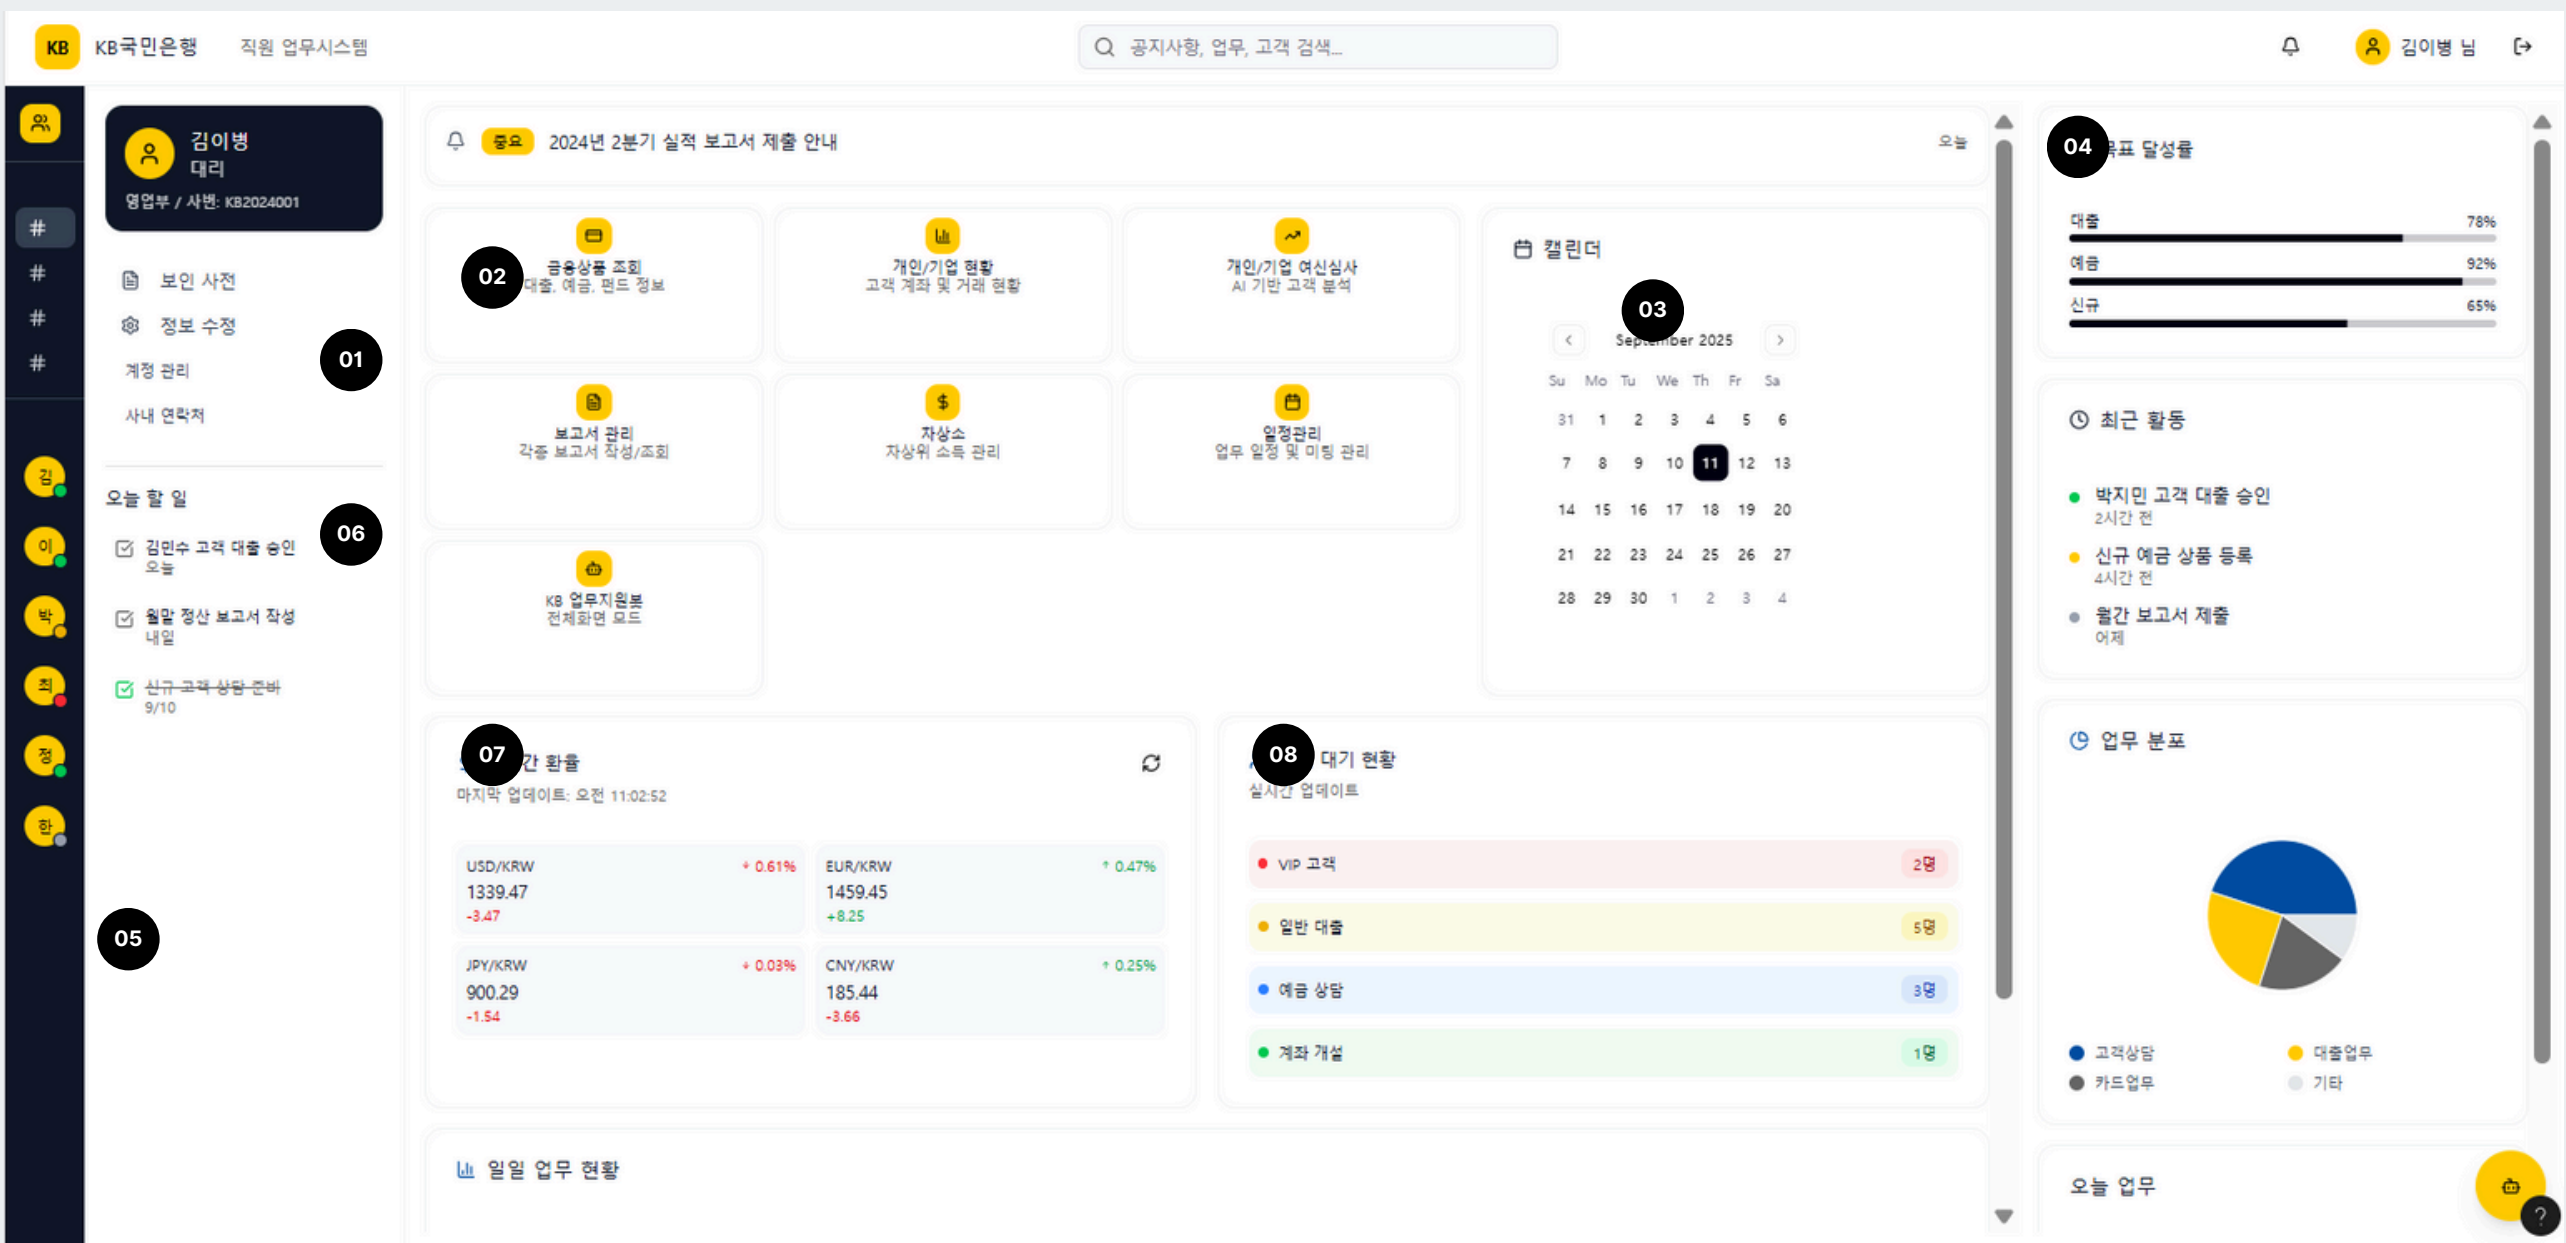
KB KB국민은행 직원 업무시스템

공지사항, 업무, 고객 검색...

김이병 님

#
#
#
#

김
이
박
최
정
한

김이병
대리
영업부 / 사번: KB2024001

보인 사전
정보 수정
계정 관리
사내 연락처

01

오늘 할 일

06

김민수 고객 대출 승인
오늘

월말 정산 보고서 작성
내일

신규 고객 상담 준비
9/10

05

중요 2024년 2분기 실적 보고서 제출 안내 오늘

02

금융상품 조회
대출, 예금, 펀드 정보

개인/기업 현황
고객 계좌 및 거래 현황

개인/기업 여신심사
AI 기반 고객 분석

보고서 관리
각종 보고서 작성/조회

자상소
자상위 소득 관리

일정관리
업무 일정 및 미팅 관리

KB 업무지원봇
전체화면 모드

캘린더

03

September 2025

| Su | Mo | Tu | We | Th | Fr | Sa |
|---|---|---|---|---|---|---|
| 31 | 1 | 2 | 3 | 4 | 5 | 6 |
| 7 | 8 | 9 | 10 | 11 | 12 | 13 |
| 14 | 15 | 16 | 17 | 18 | 19 | 20 |
| 21 | 22 | 23 | 24 | 25 | 26 | 27 |
| 28 | 29 | 30 | 1 | 2 | 3 | 4 |

07

간 환율
마지막 업데이트: 오전 11:02:52

USD/KRW ↓ 0.61%
1339.47
-3.47

EUR/KRW ↑ 0.47%
1459.45
+8.25

JPY/KRW ↓ 0.03%
900.29
-1.54

CNY/KRW ↑ 0.25%
185.44
-3.66

08

대기 현황
실시간 업데이트

VIP 고객 2명
일반 대출 5명
예금 상담 3명
계좌 개설 1명

일일 업무 현황

04

목표 달성률

대출 78%
예금 92%
신규 65%

최근 활동

박지민 고객 대출 승인
2시간 전

신규 예금 상품 등록
4시간 전

월간 보고서 제출
어제

업무 분포

고객상담
대출업무
카드업무
기타

오늘 업무

?